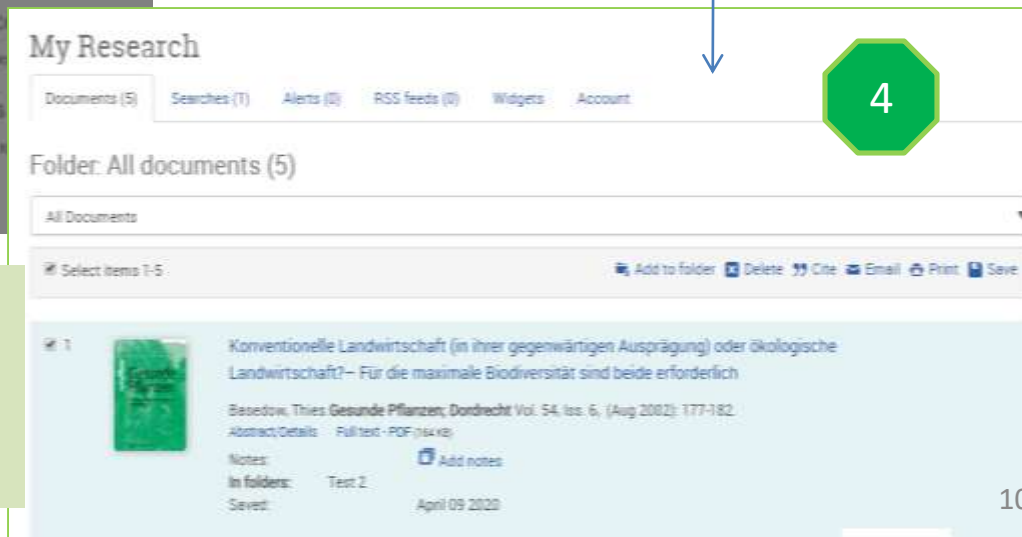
My Research

Documents (5) Searches (1) Alerts (0) RSS feeds (0) Widgets Account

4

Folder: All documents (5)

All Documents

Select items 1-5

Add to folder Delete Cite Email Print Save

1

Konventionelle Landwirtschaft (in ihrer gegenwärtigen Ausprägung) oder ökologische Landwirtschaft?– Für die maximale Biodiversität sind beide erforderlich

Basedow, Thies Gesunde Pflanzen; Dordrecht Vol. 54, Iss. 6, (Aug 2002): 177-182.

Abstract/Details Full text - PDF (164 KB)

Notes: Add notes

In folders: Test 2

Saved: April 09 2020

10